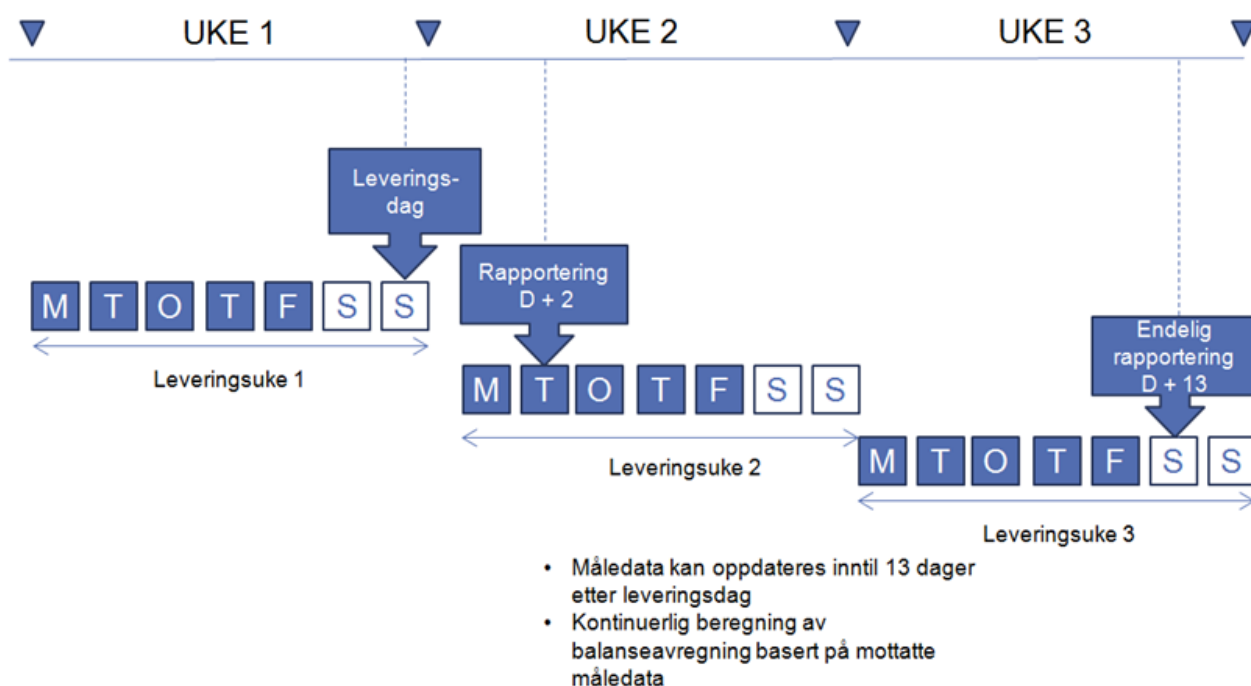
UKE 1 UKE 2 UKE 3

Leveringsdag

M T O T F S S

Leveringsuke 1

Rapportering D + 2

M T O T F S S

Leveringsuke 2

Endelig rapportering D + 13

M T O T F S S

Leveringsuke 3

• Måledata kan oppdateres inntil 13 dager etter leveringsdag
• Kontinuerlig beregning av balanseavregning basert på mottatte måledata